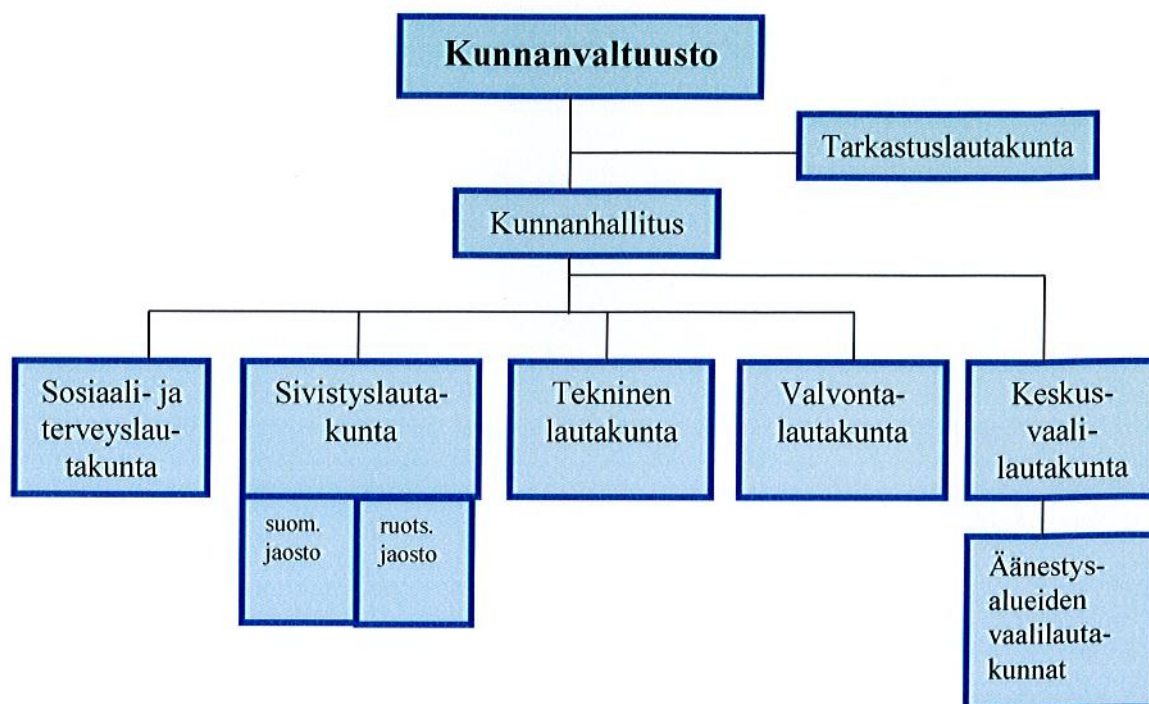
Kunnanvaltuusto

Tarkastuslautakunta

Kunnanhallitus

Sosiaali- ja terveyslautakunta

Sivistyslautakunta

suom. jaosto

ruots. jaosto

Tekninen lautakunta

Valvontalautakunta

Keskusvaalilautakunta

Äänestysalueiden vaalilautakunnat